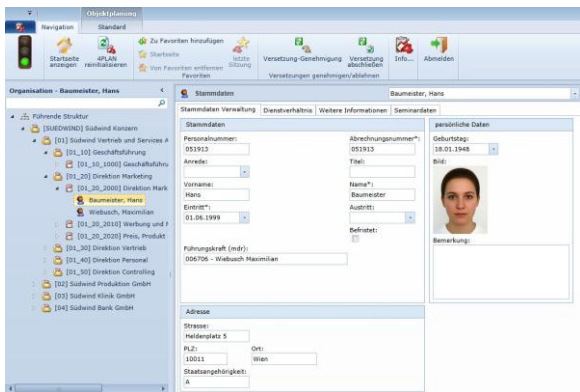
Objektplanung

Navigation Standard

Startseite anzeigen 4PLAN reinitialisieren Zu Favoriten hinzufügen Startseite Von Favoriten entfernen letzte Sitzung Favoriten Versetzung-Genehmigung Versetzung abschließen Versetzungen genehmigen/ablehnen Info... Abmelden

Organisation - Baumeister, Hans

Führende Struktur
[SUEDWIND] Südwind Konzern
[01] Südwind Vertrieb und Services A
[01_10] Geschäftsführung
[01_10_1000] Geschäftsführu
[01_20] Direktion Marketing
[01_20_2000] Direktion Mark
Baumeister, Hans
Wiebusch, Maximilian
[01_20_2010] Werbung und F
[01_20_2020] Preis, Produkt
[01_30] Direktion Vertrieb
[01_40] Direktion Personal
[01_50] Direktion Controlling
[02] Südwind Produktion GmbH
[03] Südwind Klinik GmbH
[04] Südwind Bank GmbH

Stammdaten Baumeister, Hans

Stammdaten Verwaltung Dienstverhältnis Weitere Informationen Seminardaten

Stammdaten
Personalnummer: 051913
Abrechnungsnummer*: 051913
Anrede:
Titel:
Vorname: Hans
Name*: Baumeister
Eintritt*: 01.06.1999
Austritt:
Befristet:
Führungskraft (mdr): 006706 - Wiebusch Maximilian

persönliche Daten
Geburtstag: 18.01.1948
Bild:
Bemerkung:

Adresse
Strasse: Heldenplatz 5
PLZ: 10011
Ort: Wien
Staatsangehörigkeit: A